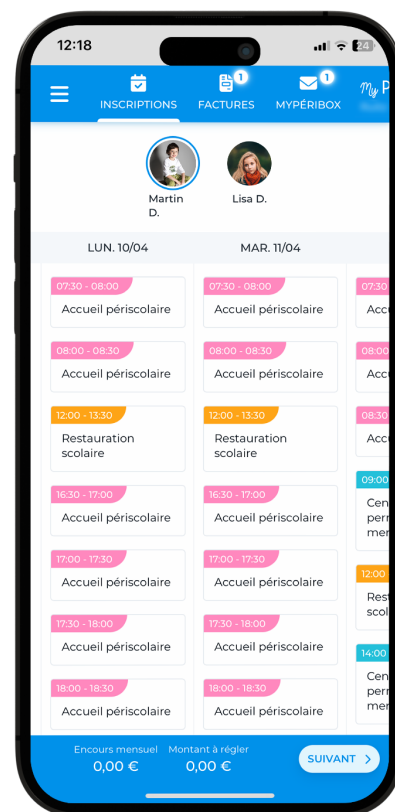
12:18
24

INSCRIPTIONS
1
FACTURES
1
MYPÉRIBOX
My P

Martin D.
Lisa D.

LUN. 10/04
MAR. 11/04

07:30 - 08:00
Accueil périscolaire
08:00 - 08:30
Accueil périscolaire
12:00 - 13:30
Restauration scolaire
16:30 - 17:00
Accueil périscolaire
17:00 - 17:30
Accueil périscolaire
17:30 - 18:00
Accueil périscolaire
18:00 - 18:30
Accueil périscolaire

07:30 - 08:00
Accueil périscolaire
08:00 - 08:30
Accueil périscolaire
12:00 - 13:30
Restauration scolaire
16:30 - 17:00
Accueil périscolaire
17:00 - 17:30
Accueil périscolaire
17:30 - 18:00
Accueil périscolaire
18:00 - 18:30
Accueil périscolaire

07:30
Accu
08:00
Accu
08:30
Accu
09:00
Cen
perr
mer
12:00
Rest
scol
14:00
Cen
perr
mer

Encours mensuel
0,00 €
Montant à régler
0,00 €
SUIVANT